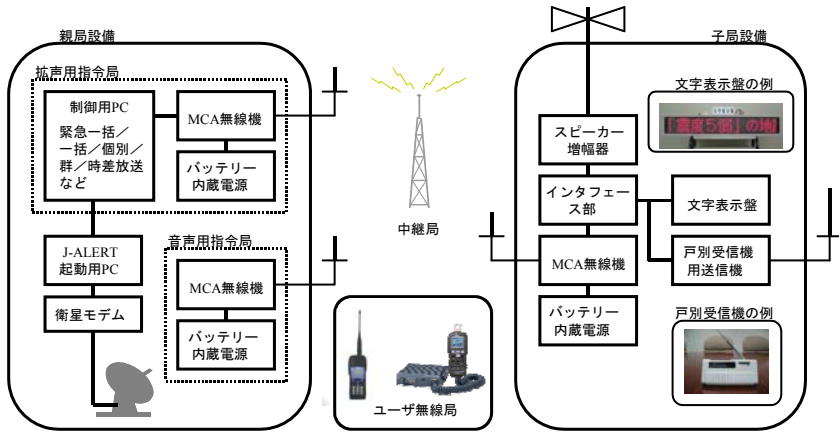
親局設備

拡声用指令局

制御用PC

緊急一括／一括／個別／群／時差放送など

MCA無線機

バッテリー内蔵電源

J-ALERT起動用PC

衛星モデム

音声用指令局

MCA無線機

バッテリー内蔵電源

中継局

ユーザ無線局

子局設備

文字表示盤の例

「震度5弱」の地

スピーカー増幅器

インタフェース部

文字表示盤

戸別受信機用送信機

MCA無線機

バッテリー内蔵電源

戸別受信機の例